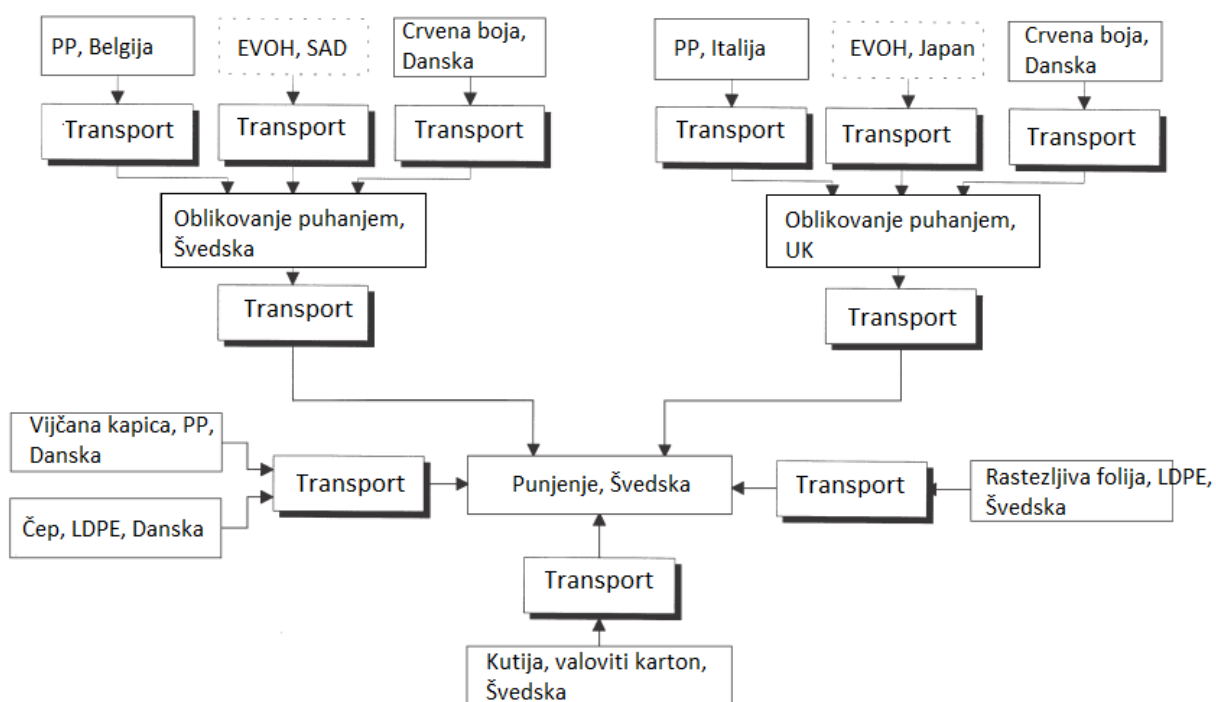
PP, Belgija

EVOH, SAD

Crvena boja, Danska

Transport

Transport

Transport

Oblikovanje puhanjem, Švedska

Transport

PP, Italija

EVOH, Japan

Crvena boja, Danska

Transport

Transport

Transport

Oblikovanje puhanjem, UK

Transport

Vijčana kapica, PP, Danska

Čep, LDPE, Danska

Transport

Punjenje, Švedska

Transport

Rastezljiva folija, LDPE, Švedska

Transport

Kutija, valoviti karton, Švedska